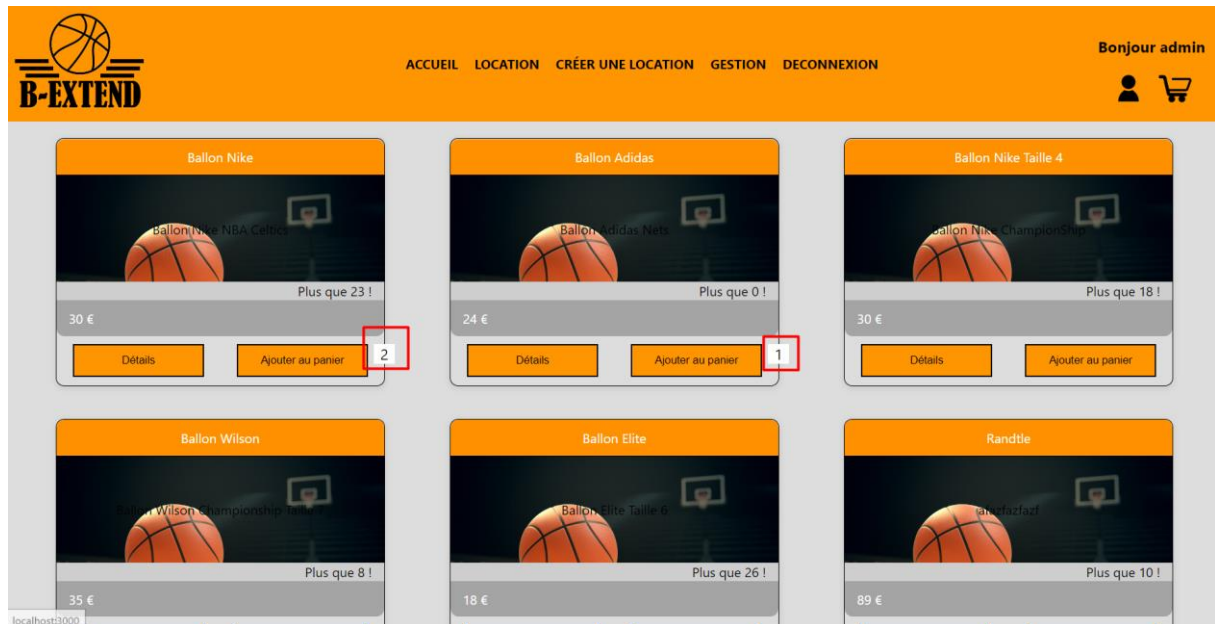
B-EXTEND

ACCUEIL LOCATION CRÉER UNE LOCATION GESTION DECONNEXION

Bonjour admin

Ballon Nike

Ballon Nike NBA Celtics

Plus que 23 !

30 €

Détails Ajouter au panier 2

Ballon Adidas

Ballon Adidas Nets

Plus que 0 !

24 €

Détails Ajouter au panier 1

Ballon Nike Taille 4

Ballon Nike ChampionShip

Plus que 18 !

30 €

Détails Ajouter au panier

Ballon Wilson

Ballon Wilson Championship taille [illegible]

Plus que 8 !

35 €

Ballon Elite

Ballon Elite Taille 6

Plus que 26 !

18 €

Randtle

afazfazfazf

Plus que 10 !

89 €

localhost:3000